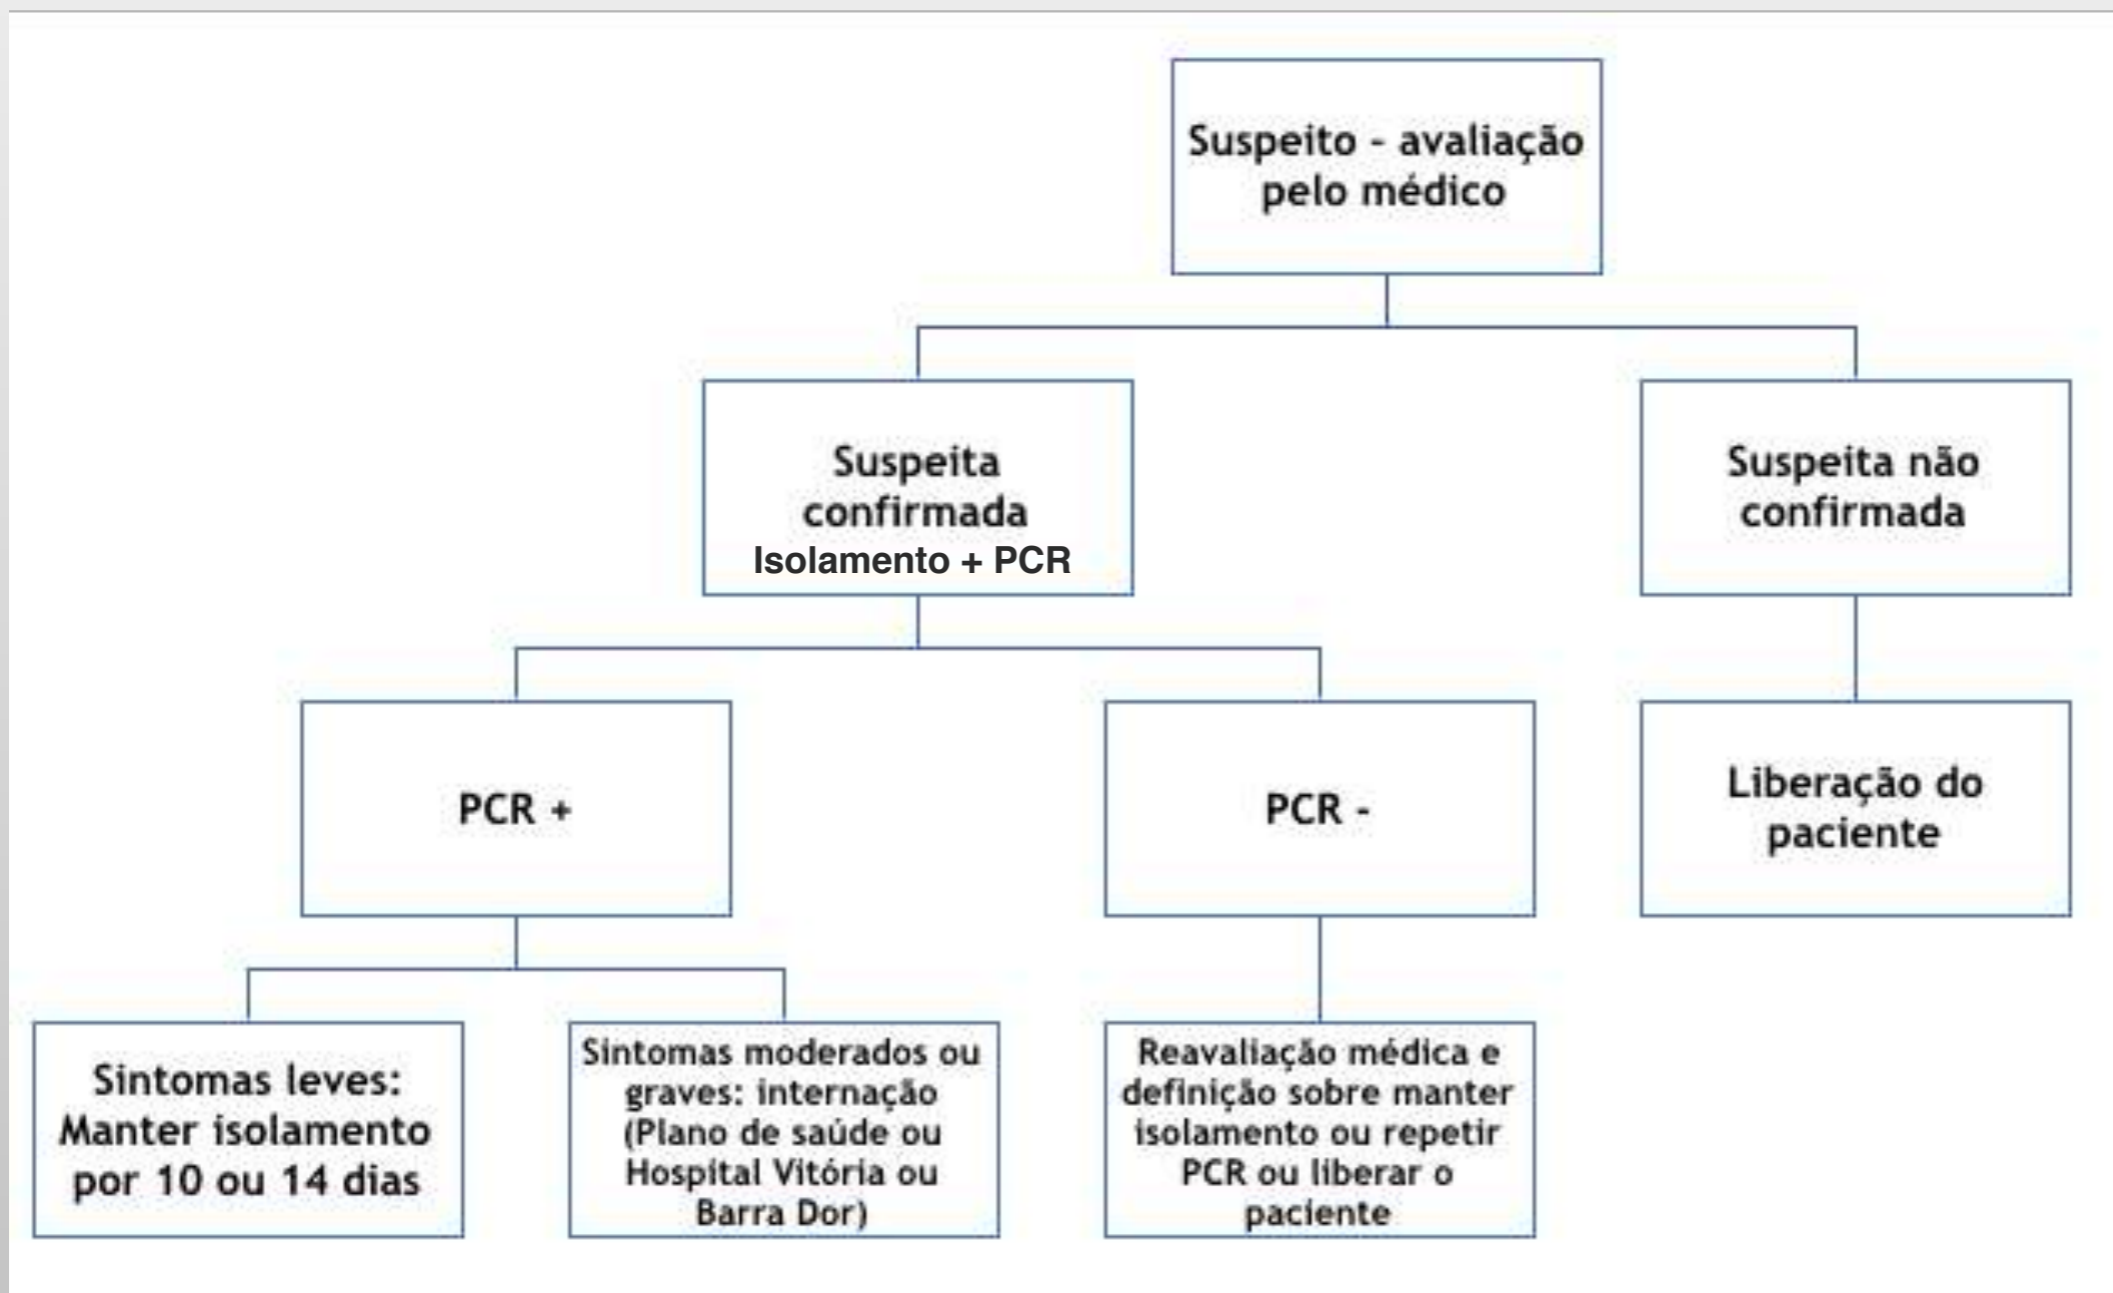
Suspeito - avaliação pelo médico

Suspeita confirmada
Isolamento + PCR

Suspeita não confirmada

PCR +

PCR -

Liberação do paciente

Sintomas leves: Manter isolamento por 10 ou 14 dias

Sintomas moderados ou graves: internação (Plano de saúde ou Hospital Vitória ou Barra Dor)

Reavaliação médica e definição sobre manter isolamento ou repetir PCR ou liberar o paciente